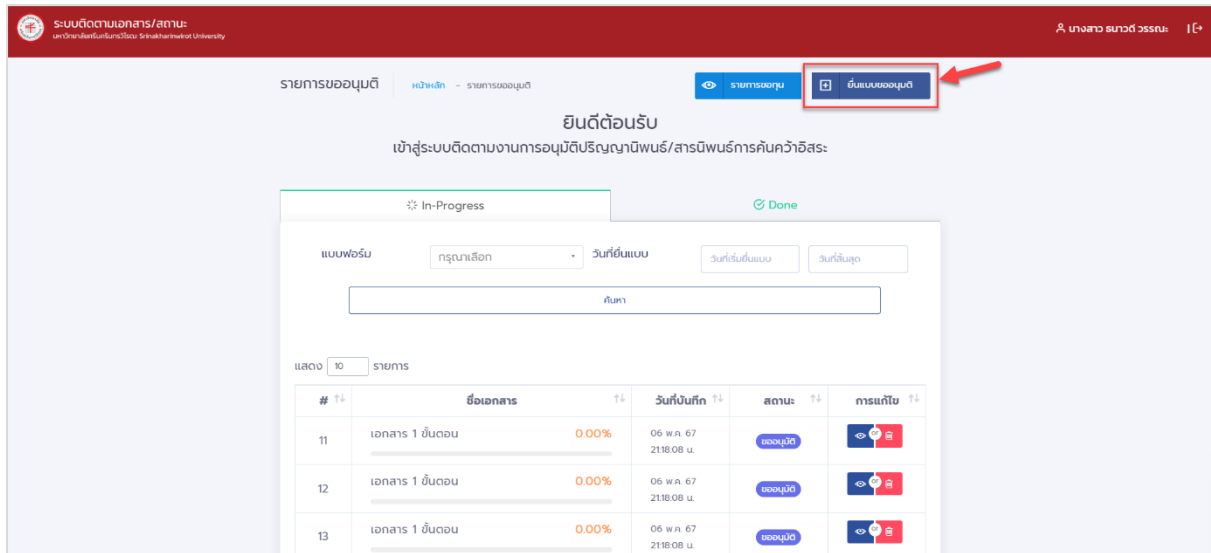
ระบบติดตามเอกสาร/สถานะ
มหาวิทยาลัยศรีนครินทรวิโรฒ Srinakharinwirot University

นางสาว ธนาวดี วรรณะ

รายการขออนุมัติ หน้าหลัก - รายการขออนุมัติ

รายการขอทุน

ยื่นแบบขออนุมัติ

ยินดีต้อนรับ
เข้าสู่ระบบติดตามงานการอนุมัติปริญญานิพนธ์/สารนิพนธ์การค้นคว้าอิสระ

In-Progress

Done

แบบฟอร์ม กรุณาเลือก วันที่ยื่นแบบ วันที่เริ่มยื่นแบบ วันที่สิ้นสุด

ค้นหา

แสดง 10 รายการ

| # | ชื่อเอกสาร | วันที่บันทึก | สถานะ | การแก้ไข |
|---|---|---|---|---|
| 11 | เอกสาร 1 ขั้นตอน 0.00% | 06 พ.ค. 67 21:18:08 น. | ขออนุมัติ | |
| 12 | เอกสาร 1 ขั้นตอน 0.00% | 06 พ.ค. 67 21:18:08 น. | ขออนุมัติ | |
| 13 | เอกสาร 1 ขั้นตอน 0.00% | 06 พ.ค. 67 21:18:08 น. | ขออนุมัติ | |